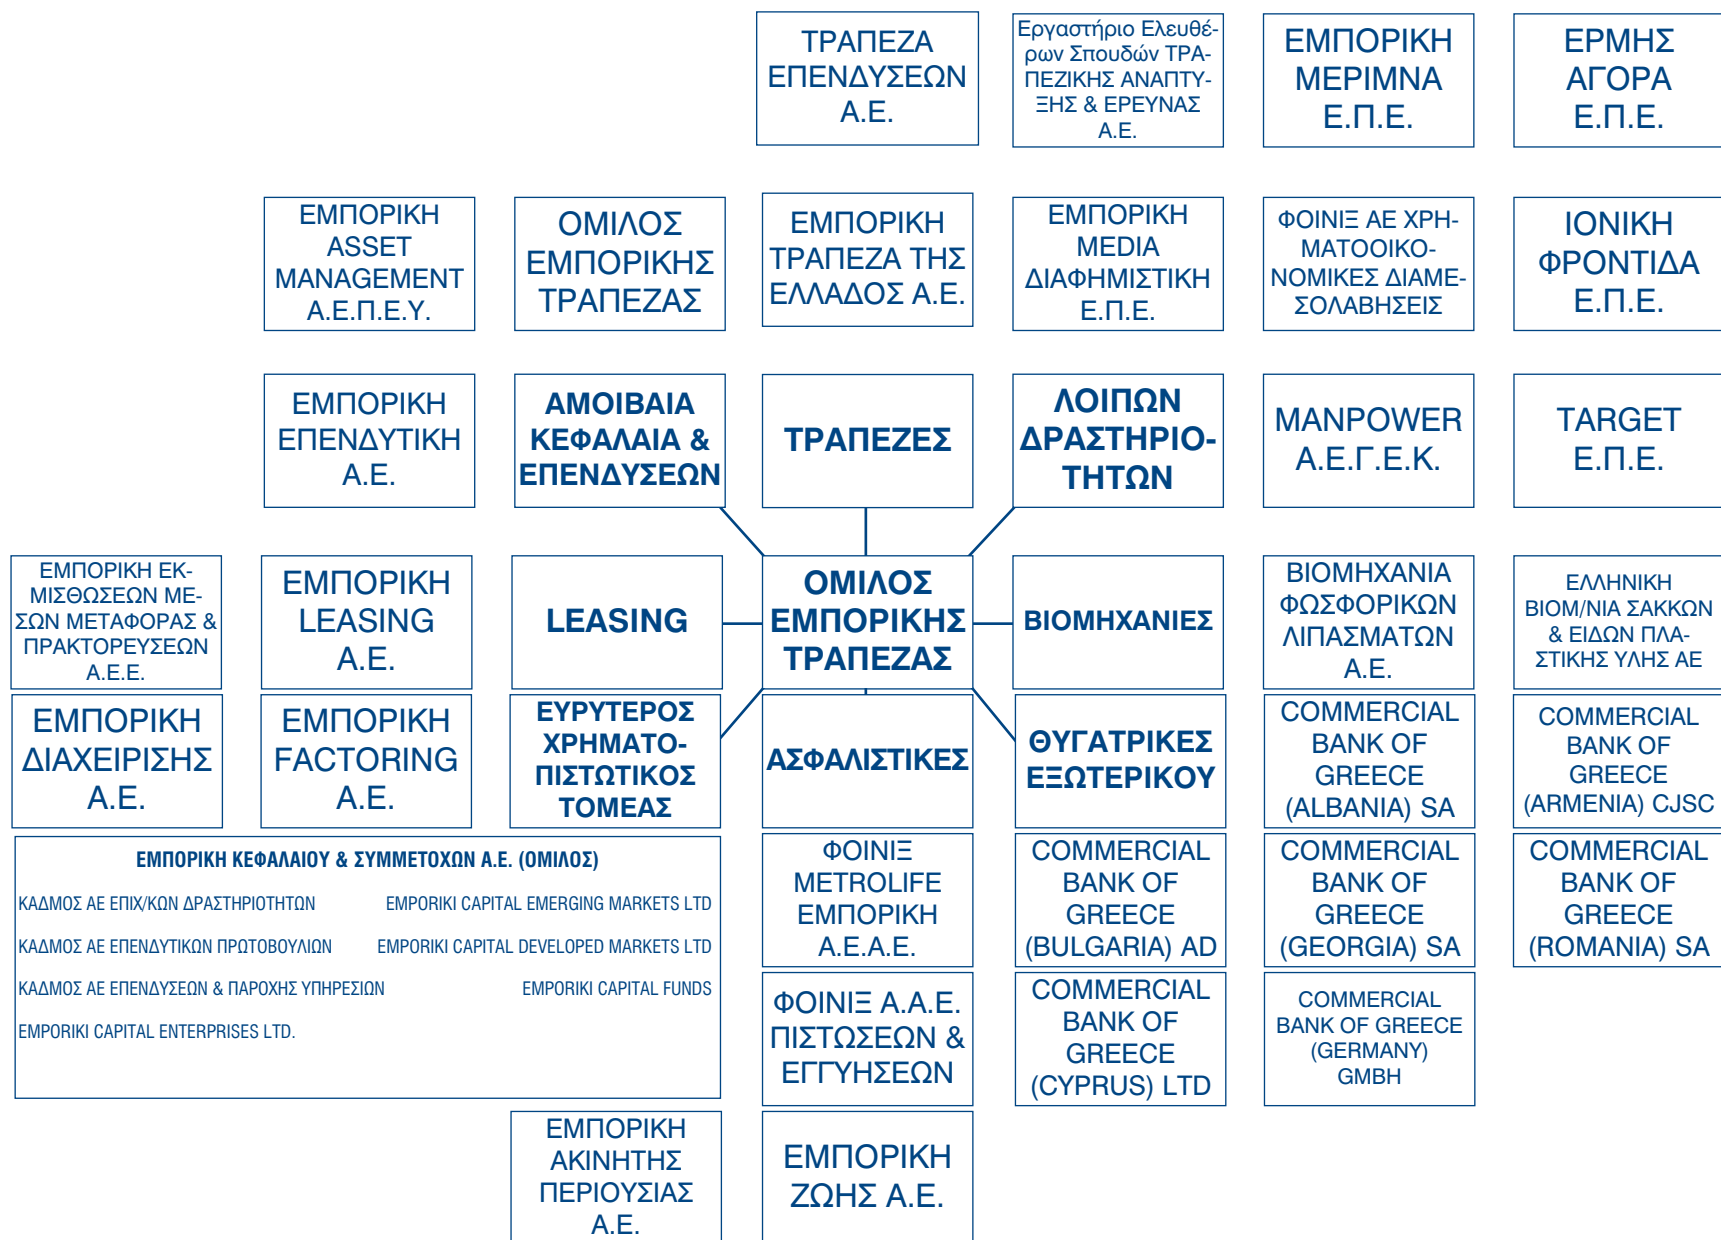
ΤΡΑΠΕΖΑ ΕΠΕΝΔΥΣΕΩΝ Α.Ε.

Εργαστήριο Ελευθέρων Σπουδών ΤΡΑΠΕΖΙΚΗΣ ΑΝΑΠΤΥΞΗΣ & ΕΡΕΥΝΑΣ Α.Ε.

ΕΜΠΟΡΙΚΗ ΜΕΡΙΜΝΑ Ε.Π.Ε.

ΕΡΜΗΣ ΑΓΟΡΑ Ε.Π.Ε.

ΕΜΠΟΡΙΚΗ ASSET MANAGEMENT Α.Ε.Π.Ε.Υ.

ΟΜΙΛΟΣ ΕΜΠΟΡΙΚΗΣ ΤΡΑΠΕΖΑΣ

ΕΜΠΟΡΙΚΗ ΤΡΑΠΕΖΑ ΤΗΣ ΕΛΛΑΔΟΣ Α.Ε.

ΕΜΠΟΡΙΚΗ MEDIA ΔΙΑΦΗΜΙΣΤΙΚΗ Ε.Π.Ε.

ΦΟΙΝΙΞ ΑΕ ΧΡΗΜΑΤΟΟΙΚΟΝΟΜΙΚΕΣ ΔΙΑΜΕΣΟΛΑΒΗΣΕΙΣ

ΙΟΝΙΚΗ ΦΡΟΝΤΙΔΑ Ε.Π.Ε.

ΕΜΠΟΡΙΚΗ ΕΠΕΝΔΥΤΙΚΗ Α.Ε.

ΑΜΟΙΒΑΙΑ ΚΕΦΑΛΑΙΑ & ΕΠΕΝΔΥΣΕΩΝ

ΤΡΑΠΕΖΕΣ

ΛΟΙΠΩΝ ΔΡΑΣΤΗΡΙΟΤΗΤΩΝ

MANPOWER Α.Ε.Γ.Ε.Κ.

TARGET Ε.Π.Ε.

ΕΜΠΟΡΙΚΗ ΕΚΜΙΣΘΩΣΕΩΝ ΜΕΣΩΝ ΜΕΤΑΦΟΡΑΣ & ΠΡΑΚΤΟΡΕΥΣΕΩΝ Α.Ε.Ε.

ΕΜΠΟΡΙΚΗ LEASING Α.Ε.

LEASING

ΟΜΙΛΟΣ ΕΜΠΟΡΙΚΗΣ ΤΡΑΠΕΖΑΣ

ΒΙΟΜΗΧΑΝΙΕΣ

ΒΙΟΜΗΧΑΝΙΑ ΦΩΣΦΟΡΙΚΩΝ ΛΙΠΑΣΜΑΤΩΝ Α.Ε.

ΕΛΛΗΝΙΚΗ ΒΙΟΜ/ΝΙΑ ΣΑΚΚΩΝ & ΕΙΔΩΝ ΠΛΑΣΤΙΚΗΣ ΥΛΗΣ ΑΕ

ΕΜΠΟΡΙΚΗ ΔΙΑΧΕΙΡΙΣΗΣ Α.Ε.

ΕΜΠΟΡΙΚΗ FACTORING Α.Ε.

ΕΥΡΥΤΕΡΟΣ ΧΡΗΜΑΤΟΠΙΣΤΩΤΙΚΟΣ ΤΟΜΕΑΣ

ΑΣΦΑΛΙΣΤΙΚΕΣ

ΘΥΓΑΤΡΙΚΕΣ ΕΞΩΤΕΡΙΚΟΥ

COMMERCIAL BANK OF GREECE (ALBANIA) SA

COMMERCIAL BANK OF GREECE (ARMENIA) CJSC

ΕΜΠΟΡΙΚΗ ΚΕΦΑΛΑΙΟΥ & ΣΥΜΜΕΤΟΧΩΝ Α.Ε. (ΟΜΙΛΟΣ)

ΚΑΔΜΟΣ ΑΕ ΕΠΙΧ/ΚΩΝ ΔΡΑΣΤΗΡΙΟΤΗΤΩΝ

EMPORIKI CAPITAL EMERGING MARKETS LTD

ΚΑΔΜΟΣ ΑΕ ΕΠΕΝΔΥΤΙΚΩΝ ΠΡΩΤΟΒΟΥΛΙΩΝ

EMPORIKI CAPITAL DEVELOPED MARKETS LTD

ΚΑΔΜΟΣ ΑΕ ΕΠΕΝΔΥΣΕΩΝ & ΠΑΡΟΧΗΣ ΥΠΗΡΕΣΙΩΝ

EMPORIKI CAPITAL FUNDS

EMPORIKI CAPITAL ENTERPRISES LTD.

ΦΟΙΝΙΞ METROLIFE ΕΜΠΟΡΙΚΗ Α.Ε.Α.Ε.

COMMERCIAL BANK OF GREECE (BULGARIA) AD

COMMERCIAL BANK OF GREECE (GEORGIA) SA

COMMERCIAL BANK OF GREECE (ROMANIA) SA

ΦΟΙΝΙΞ Α.Α.Ε. ΠΙΣΤΩΣΕΩΝ & ΕΓΓΥΗΣΕΩΝ

COMMERCIAL BANK OF GREECE (CYPRUS) LTD

COMMERCIAL BANK OF GREECE (GERMANY) GMBH

ΕΜΠΟΡΙΚΗ ΑΚΙΝΗΤΗΣ ΠΕΡΙΟΥΣΙΑΣ Α.Ε.

ΕΜΠΟΡΙΚΗ ΖΩΗΣ Α.Ε.